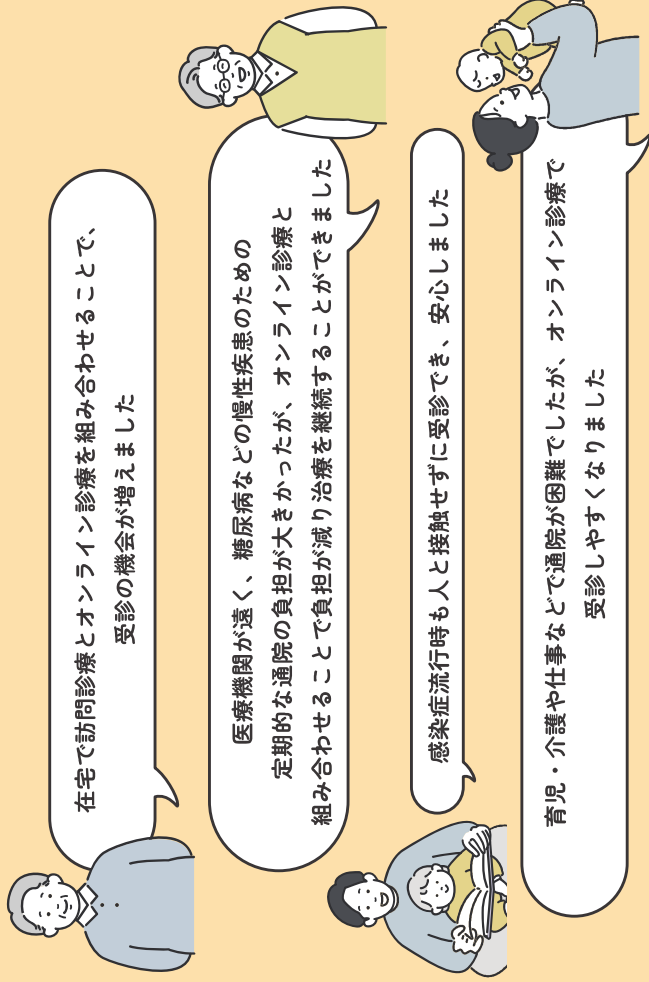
在宅で訪問診療とオンライン診療を組み合わせることで、受診の機会が増えました

医療機関が遠く、糖尿病などの慢性疾患のための定期的な通院の負担が大きかったが、オンライン診療と組み合わせることで負担が減り治療を継続することができました

感染症流行時も人と接触せずに受診でき、安心しました

育児・介護や仕事などで通院が困難でしたが、オンライン診療で受診しやすくなりました